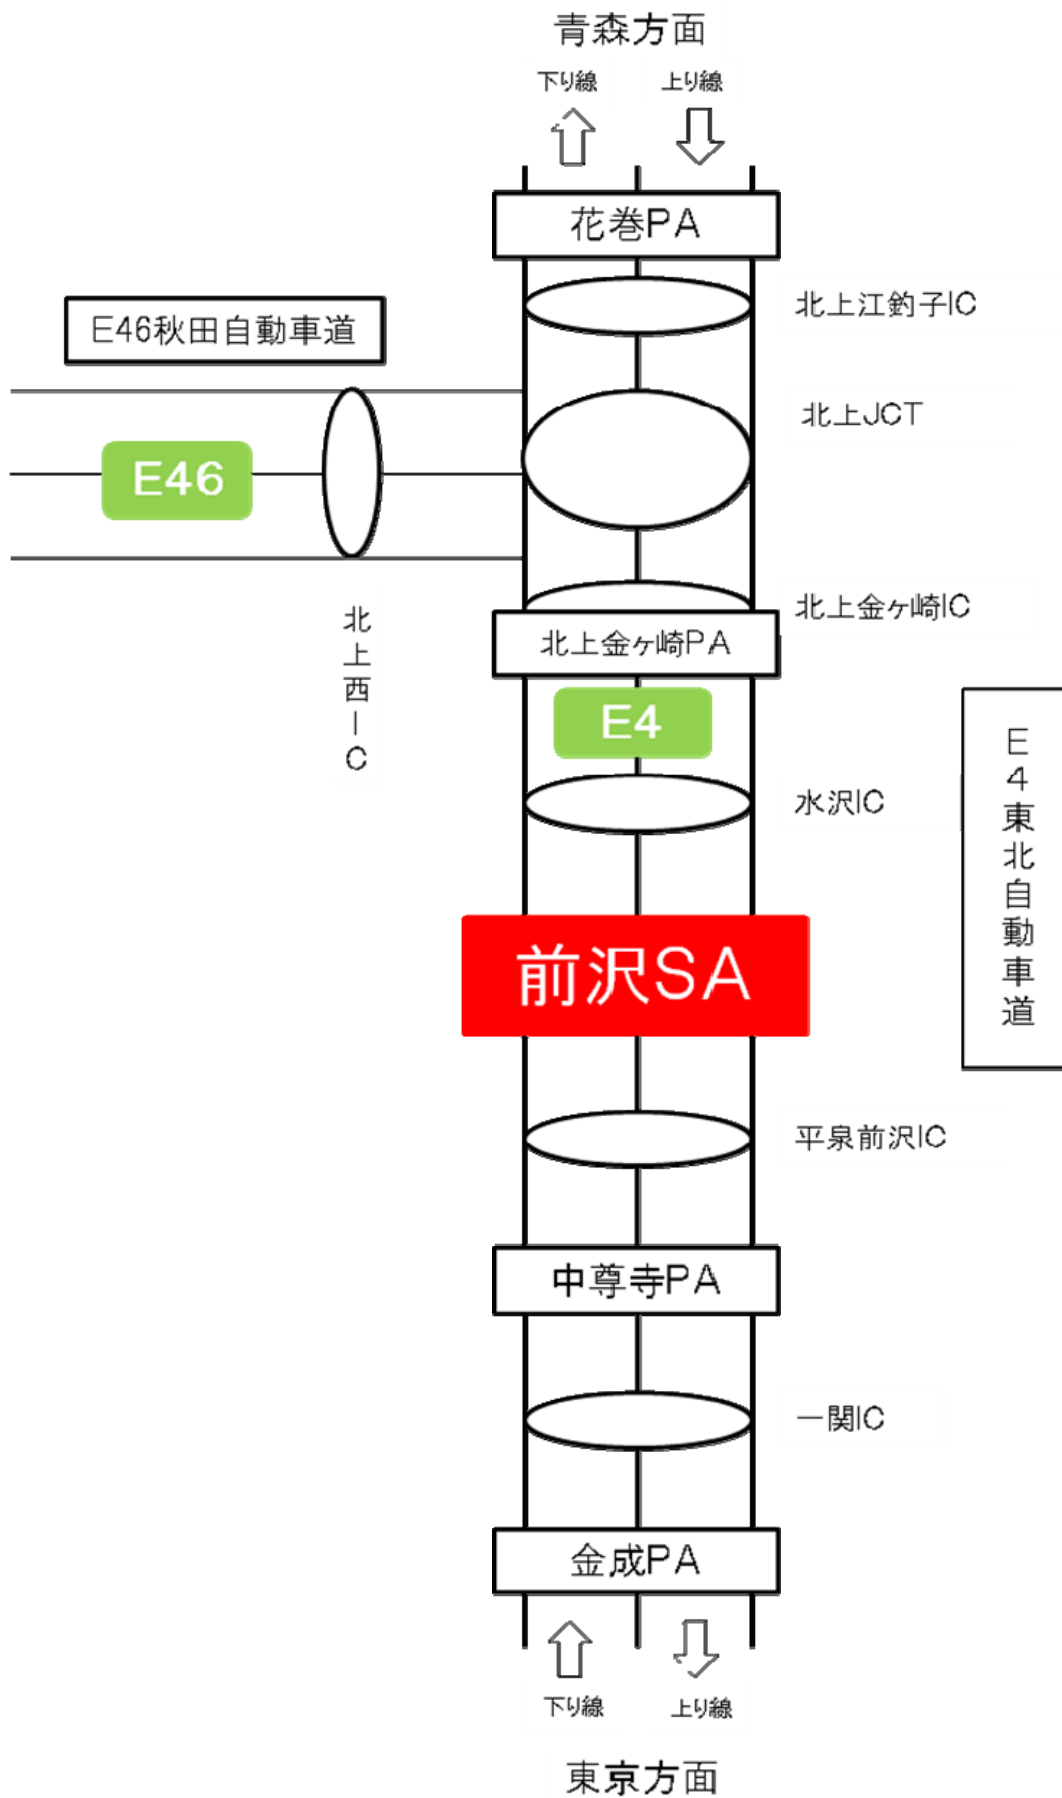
青森方面

下り線

上り線

花巻PA

北上江釣子IC

E46秋田自動車道

北上JCT

E46

北上西IC

北上金ヶ崎IC

北上金ヶ崎PA

E4

水沢IC

E4東北自動車道

前沢SA

平泉前沢IC

中尊寺PA

一関IC

金成PA

下り線

上り線

東京方面